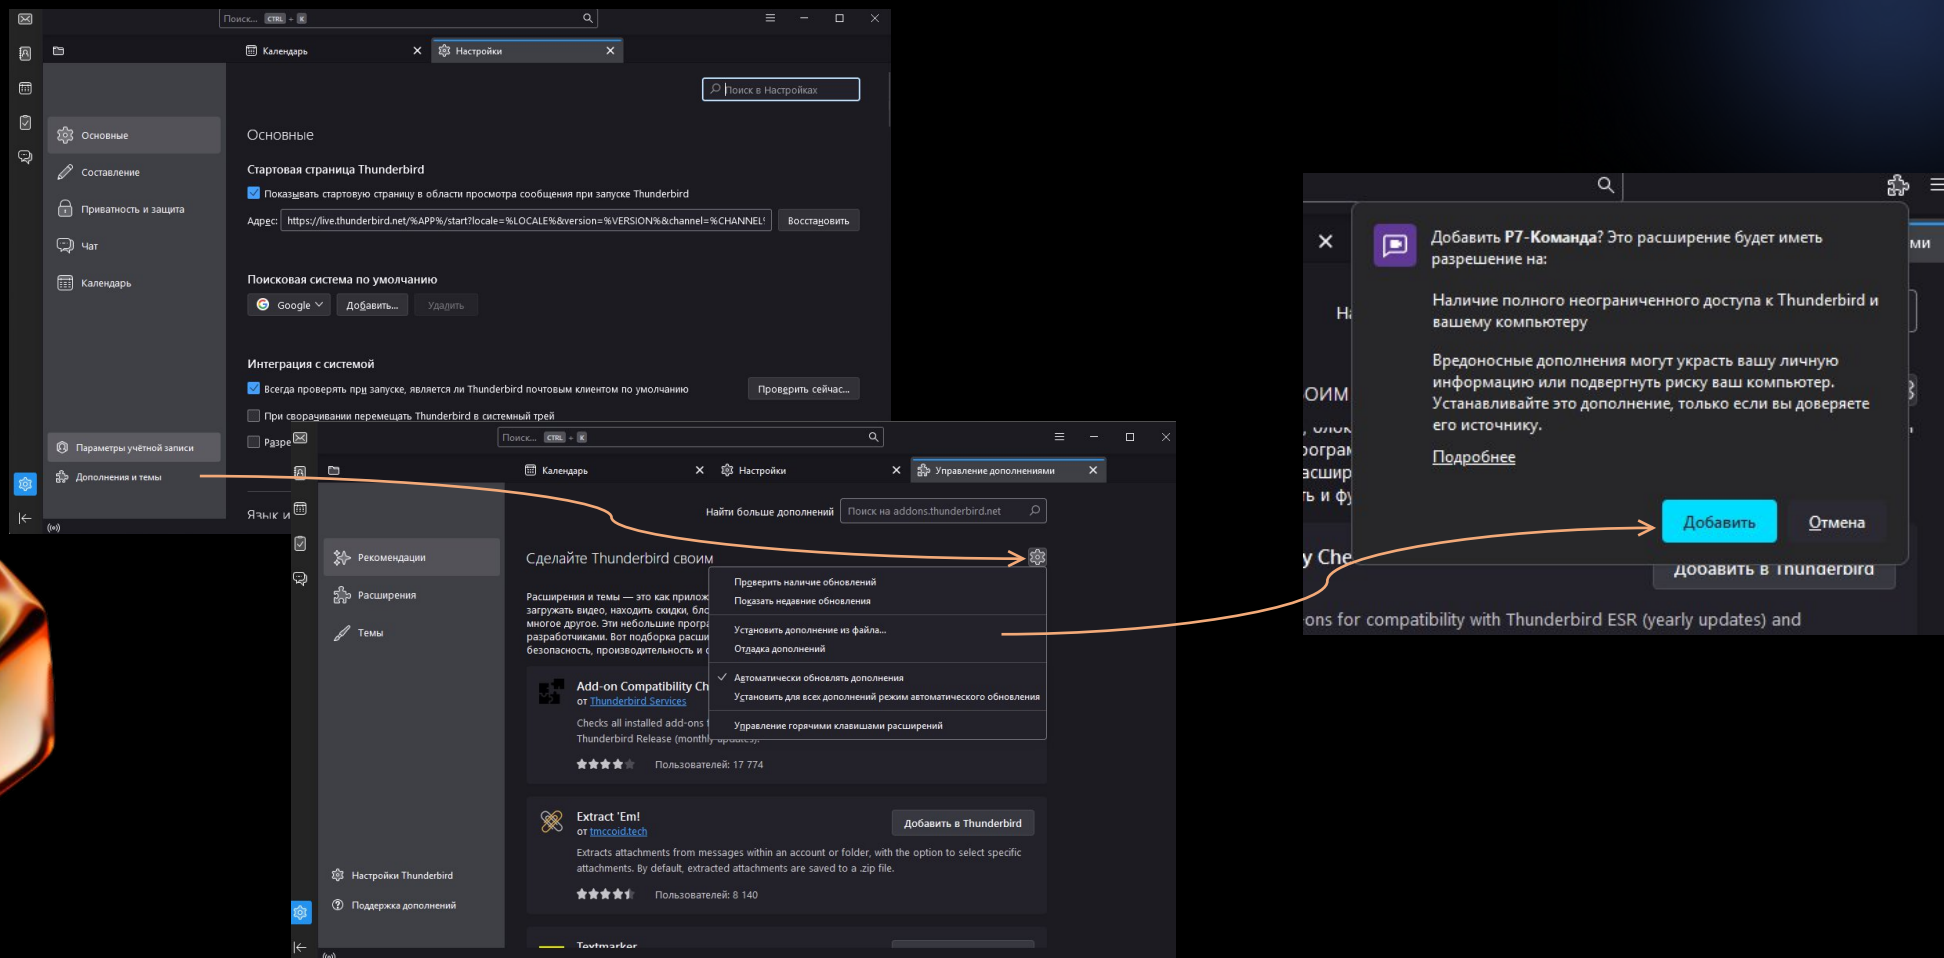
Поиск... CTRL + K

Календарь
Настройки

Поиск в Настройках

Основные
Составление
Приватность и защита
Чат
Календарь

Основные

Стартовая страница Thunderbird
Показывать стартовую страницу в области просмотра сообщения при запуске Thunderbird
Адрес: https://live.thunderbird.net/%APP%/start?locale=%LOCALE%&version=%VERSION%&channel=%CHANNEL
Восстановить

Поисковая система по умолчанию
Google
Добавить...
Удалить

Интеграция с системой
Всегда проверять при запуске, является ли Thunderbird почтовым клиентом по умолчанию
Проверить сейчас...
При сворачивании перемещать Thunderbird в системный трей
Разре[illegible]

Параметры учётной записи
Дополнения и темы

Язык и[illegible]

Поиск... CTRL + K

Календарь
Настройки
Управление дополнениями

Найти больше дополнений
Поиск на addons.thunderbird.net

Рекомендации
Расширения
Темы

Сделайте Thunderbird своим

Расширения и темы — это как прилож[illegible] загружать видео, находить скидки, блс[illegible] многое другое. Эти небольшие програ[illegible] разработчиками. Вот подборка расши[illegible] безопасность, производительность и с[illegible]

Проверить наличие обновлений
Показать недавние обновления
Установить дополнение из файла...
Отладка дополнений
Автоматически обновлять дополнения
Установить для всех дополнений режим автоматического обновления
Управление горячими клавишами расширений

Add-on Compatibility Ch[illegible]
от Thunderbird Services
Checks all installed add-ons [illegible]
Thunderbird Release (monthly updates).
Пользователей: 17 774

Extract 'Em!
от tmccoid.tech
Добавить в Thunderbird
Extracts attachments from messages within an account or folder, with the option to select specific attachments. By default, extracted attachments are saved to a .zip file.
Пользователей: 8 140

Textmarker

Настройки Thunderbird
Поддержка дополнений

Добавить Р7-Команда? Это расширение будет иметь разрешение на:

Наличие полного неограниченного доступа к Thunderbird и вашему компьютеру

Вредоносные дополнения могут украсть вашу личную информацию или подвергнуть риску ваш компьютер. Устанавливайте это дополнение, только если вы доверяете его источнику.

Подробнее

Добавить
Отмена

Добавить в Thunderbird

ons for compatibility with Thunderbird ESR (yearly updates) and